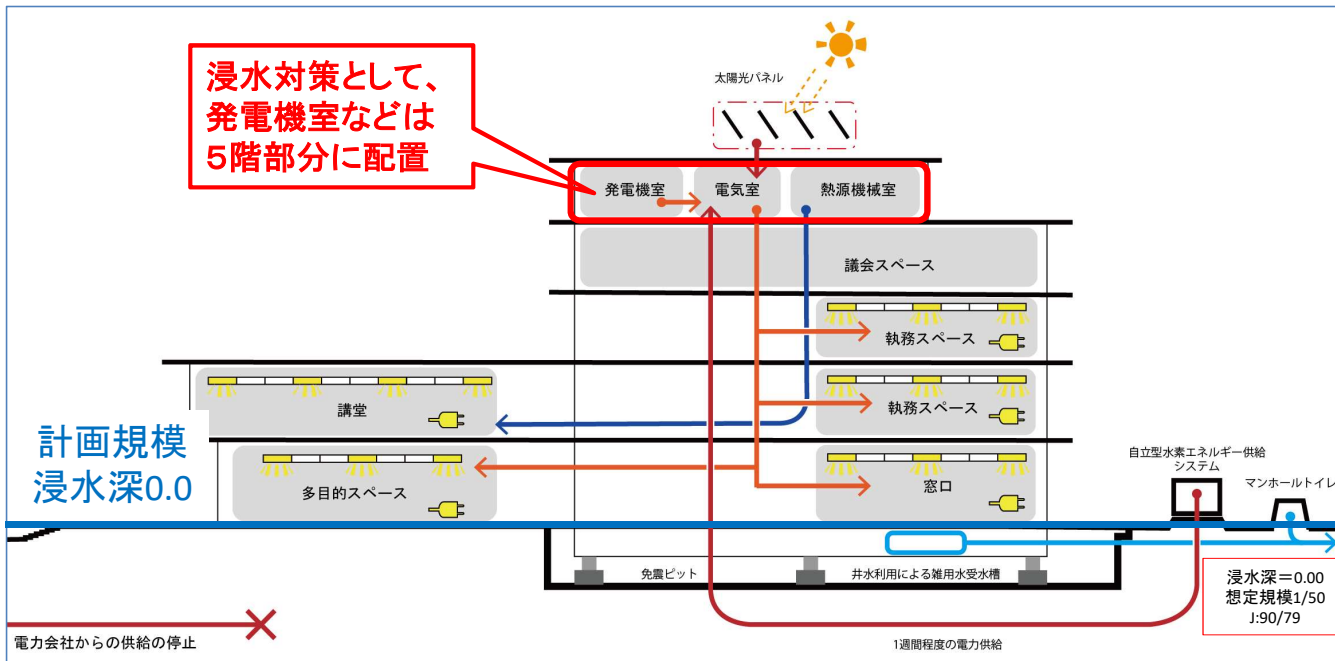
浸水対策として、
発電機室などは
5階部分に配置

太陽光パネル

発電機室
電気室
熱源機械室

議会スペース

執務スペース

講堂

執務スペース

計画規模
浸水深0.0

多目的スペース

窓口

自立型水素エネルギー供給システム

マンホールトイレ

免震ピット

井水利用による雑用水受水槽

浸水深＝0.00
想定規模1/50
J:90/79

電力会社からの供給の停止

1週間程度の電力供給